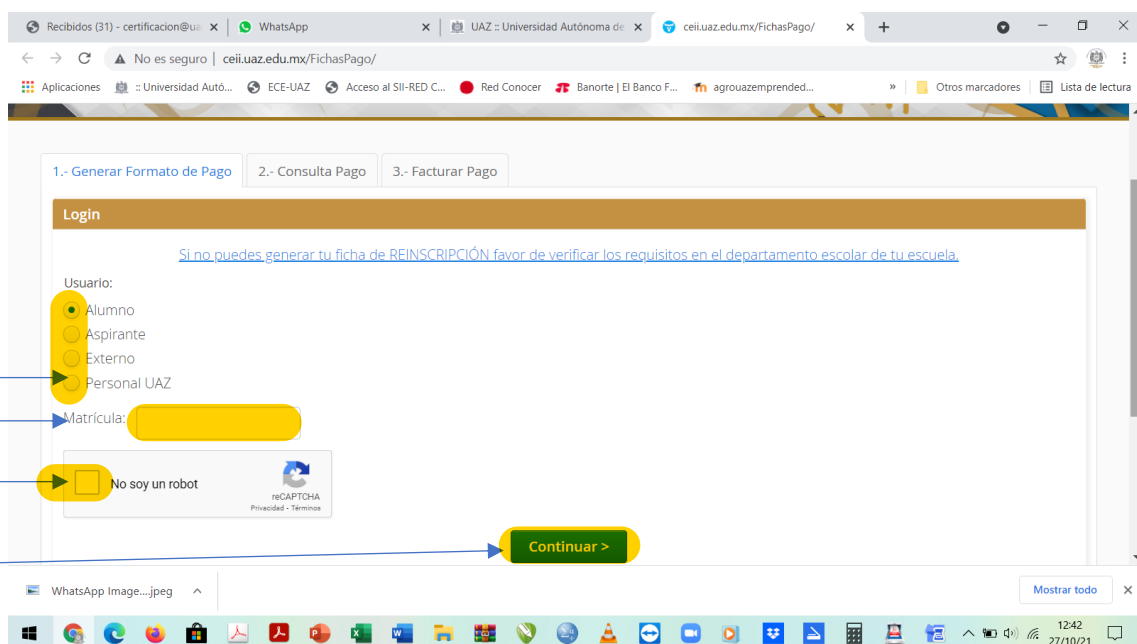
Recibidos (31) - certificacion@ua ×
WhatsApp ×
UAZ :: Universidad Autónoma de ×
ceii.uaz.edu.mx/FichasPago/ ×
+

No es seguro | ceii.uaz.edu.mx/FichasPago/

Aplicaciones
:: Universidad Autó...
ECE-UAZ
Acceso al SII-RED C...
Red Conocer
Banorte | El Banco F...
agrouazemprended...
»
Otros marcadores
Lista de lectura

1.- Generar Formato de Pago
2.- Consulta Pago
3.- Facturar Pago

Login

Si no puedes generar tu ficha de REINSCRIPCIÓN favor de verificar los requisitos en el departamento escolar de tu escuela.

Usuario:
Alumno
Aspirante
Externo
Personal UAZ

Matrícula:

No soy un robot
reCAPTCHA
Privacidad - Términos

Continuar >

WhatsApp Image....jpeg
Mostrar todo
×

12:42
27/10/21